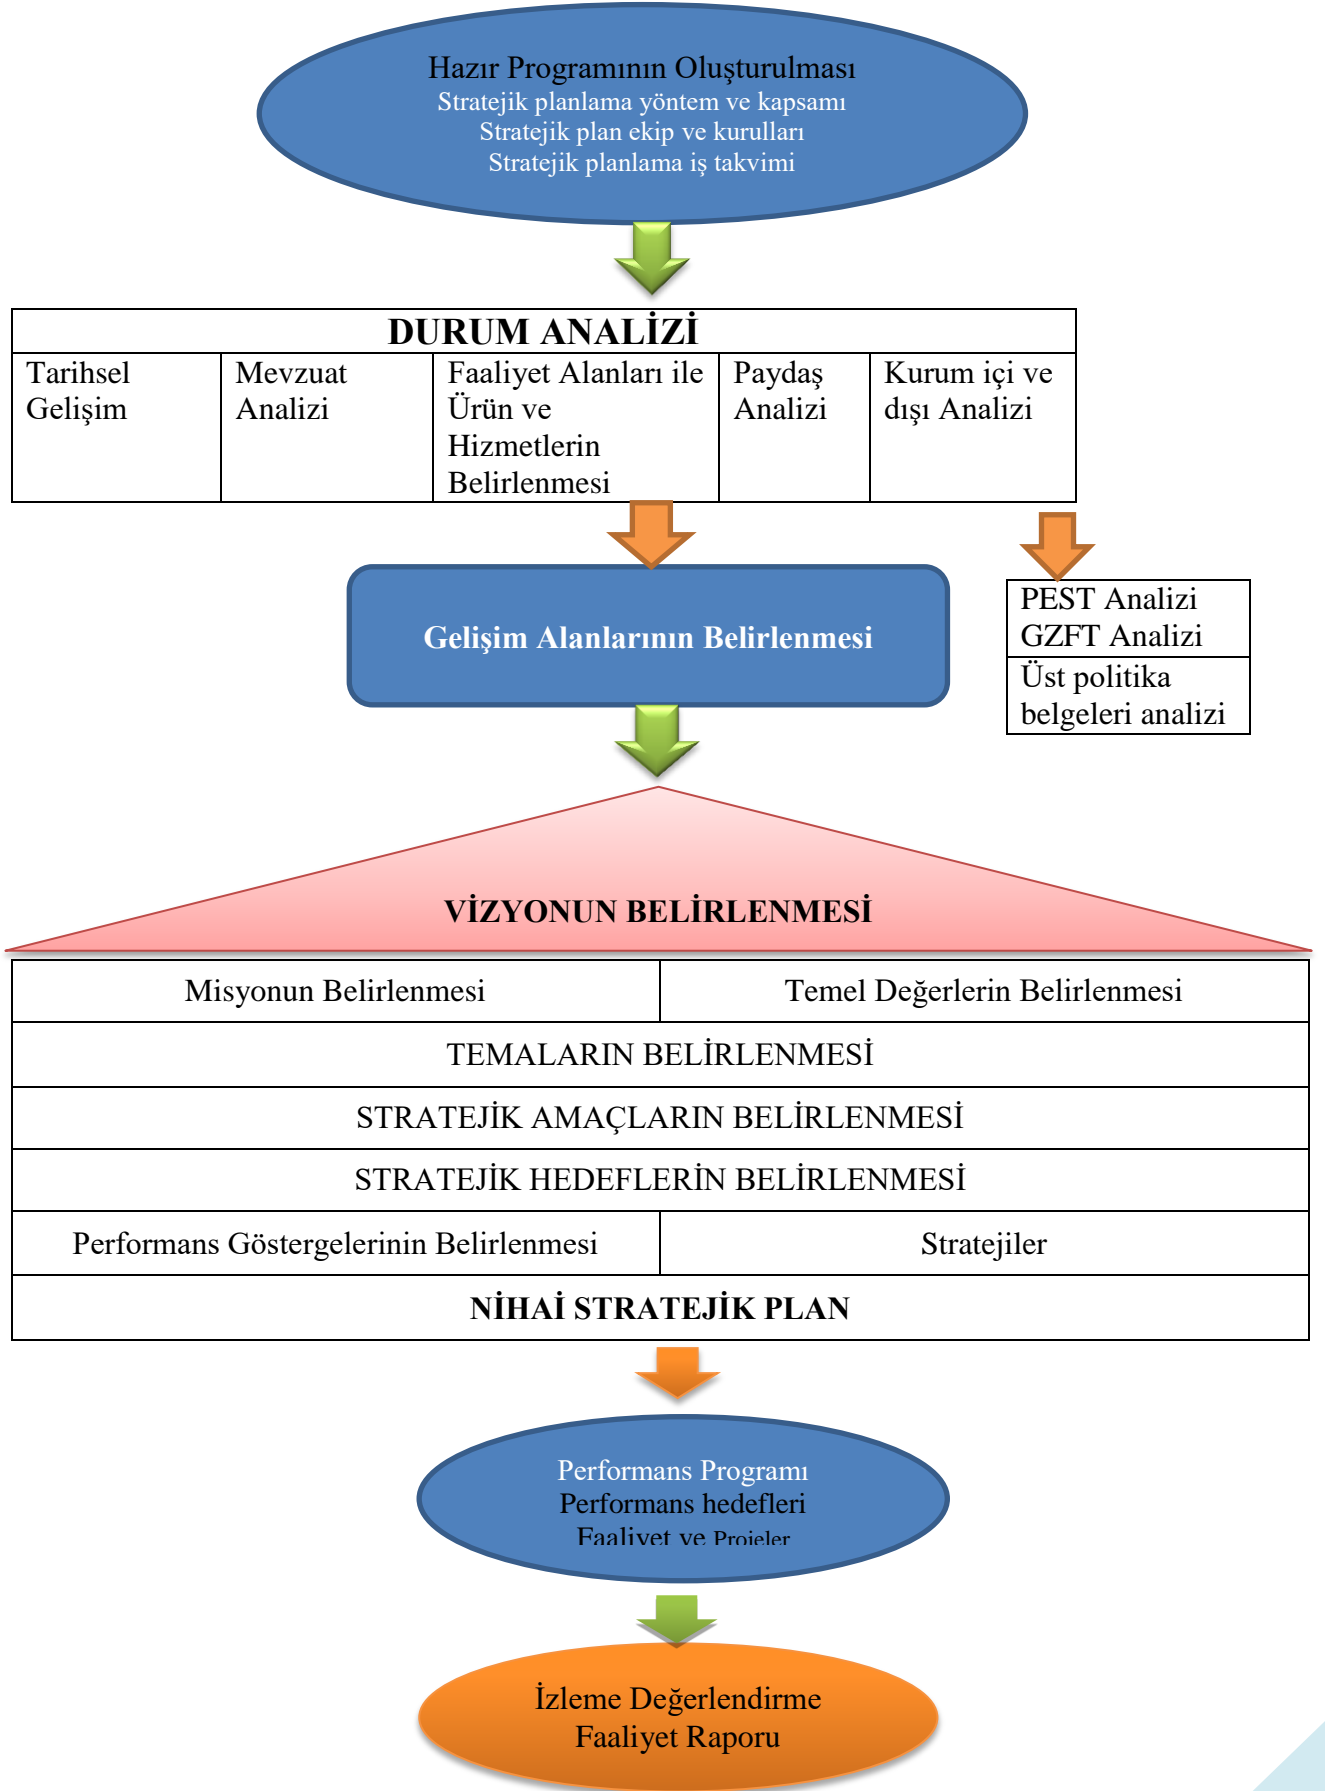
Hazır Programının Oluşturulması
Stratejik planlama yöntem ve kapsamı
Stratejik plan ekip ve kurulları
Stratejik planlama iş takvimi

DURUM ANALİZİ

| Tarihsel Gelişim | Mevzuat Analizi | Faaliyet Alanları ile Ürün ve Hizmetlerin Belirlenmesi | Paydaş Analizi | Kurum içi ve dışı Analizi |
|---|---|---|---|---|

Gelişim Alanlarının Belirlenmesi

PEST Analizi
GZFT Analizi
Üst politika belgeleri analizi

VİZYONUN BELİRLENMESİ

| Misyonun Belirlenmesi | Temel Değerlerin Belirlenmesi |
|---|---|
| TEMALARIN BELİRLENMESİ | |
| STRATEJİK AMAÇLARIN BELİRLENMESİ | |
| STRATEJİK HEDEFLERİN BELİRLENMESİ | |
| Performans Göstergelerinin Belirlenmesi | Stratejiler |
| NİHAİ STRATEJİK PLAN | |

Performans Programı
Performans hedefleri
Faaliyet ve Projeler

İzleme Değerlendirme
Faaliyet Raporu